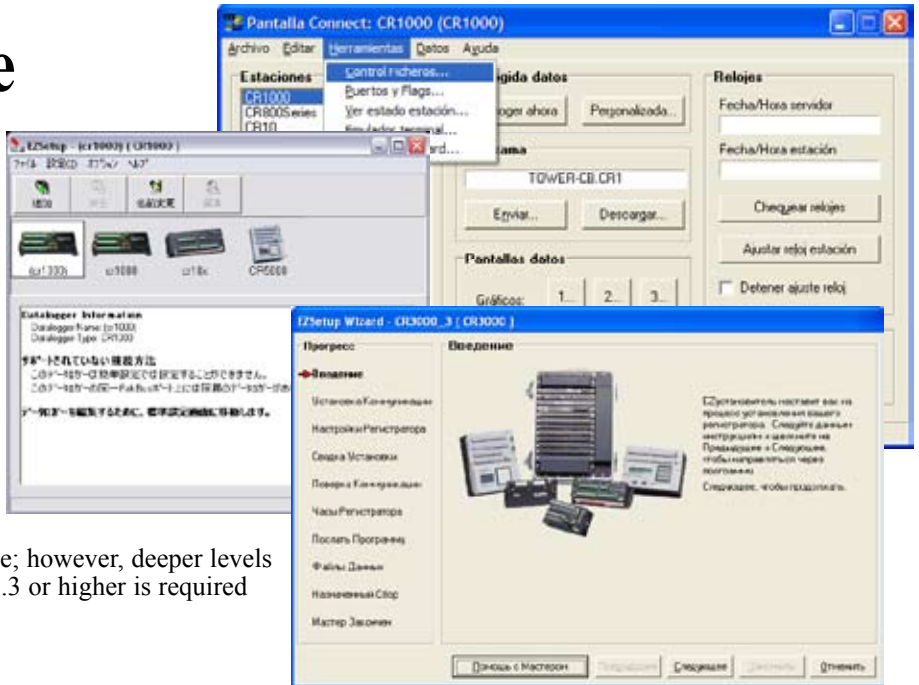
e

Pantalla Connect: CR1000 (CR1000)

Archivo Editar Herramientas Datos Ayuda

Estaciones

CR1000
CR800Series
CR10

Control ficheros...
Puertos y Flags...
Ver estado estación...
Emulador terminal...
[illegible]ard...

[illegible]gida datos

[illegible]oger ahora

Personalizada...

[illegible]ama

TOWER-CB.CR1

Enviar...

Descargar...

Pantallas datos

Gráficos:

1...

2...

3...

Relojes

Fecha/Hora servidor

Fecha/Hora estación

Chequear relojes

Ajustar reloj estación

Detener ajuste reloj

EZSetup - [cr1000] [CR1000]

ファイル 設定(S) オプション ヘルプ

追加

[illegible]

名前の変更

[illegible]

cr1000

cr1000

cr10x

CR5000

Datalogger Information
Datalogger Name: [cr1000]
Datalogger Type: CR1000

サポートされていない接続方法
このデータロガーは簡単設定では設定することができません。
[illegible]

データロガーを編集するために、標準設定画面に移動します。

EZSetup Wizard - CR3000_3 [ CR3000 ]

Прогресс

Введение

Введение

Установка Конфигурации

Настройки Регистратора

Сводка Установки

Поверка Конфигурации

Часы Регистратора

Послать Программу

Файлы Данных

Назначенный Сбор

Мастер Закончен

EZустановитель поставит вас на процесс установления вашего регистратора. Следуйте данным инструкциям и щелкните на Предыдущее и Следующее, чтобы направляться через программы.

Следующее, чтобы продолжать.

Помощь с Мастером

Предыдущее

Следующее

Закончить

Отменить

e; however, deeper levels
.3 or higher is required